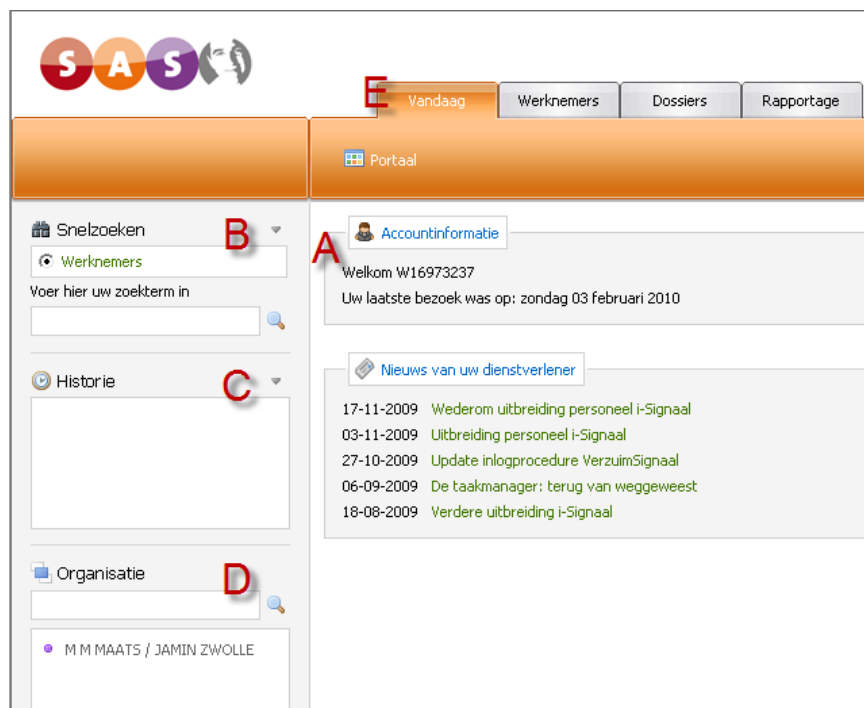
SAS

E Vandaag | Werknemers | Dossiers | Rapportage

Portaal

Snelzoeken B

Werknemers

Voer hier uw zoekterm in

Historie C

Organisatie D

M M MAATS / JAMIN ZWOLLE

A Accountinformatie

Welkom W16973237

Uw laatste bezoek was op: zondag 03 februari 2010

Nieuws van uw dienstverlener

17-11-2009 Wederom uitbreiding personeel i-Signaal
03-11-2009 Uitbreiding personeel i-Signaal
27-10-2009 Update inlogprocedure VerzuimSignaal
06-09-2009 De taakmanager: terug van weggeweest
18-08-2009 Verdere uitbreiding i-Signaal